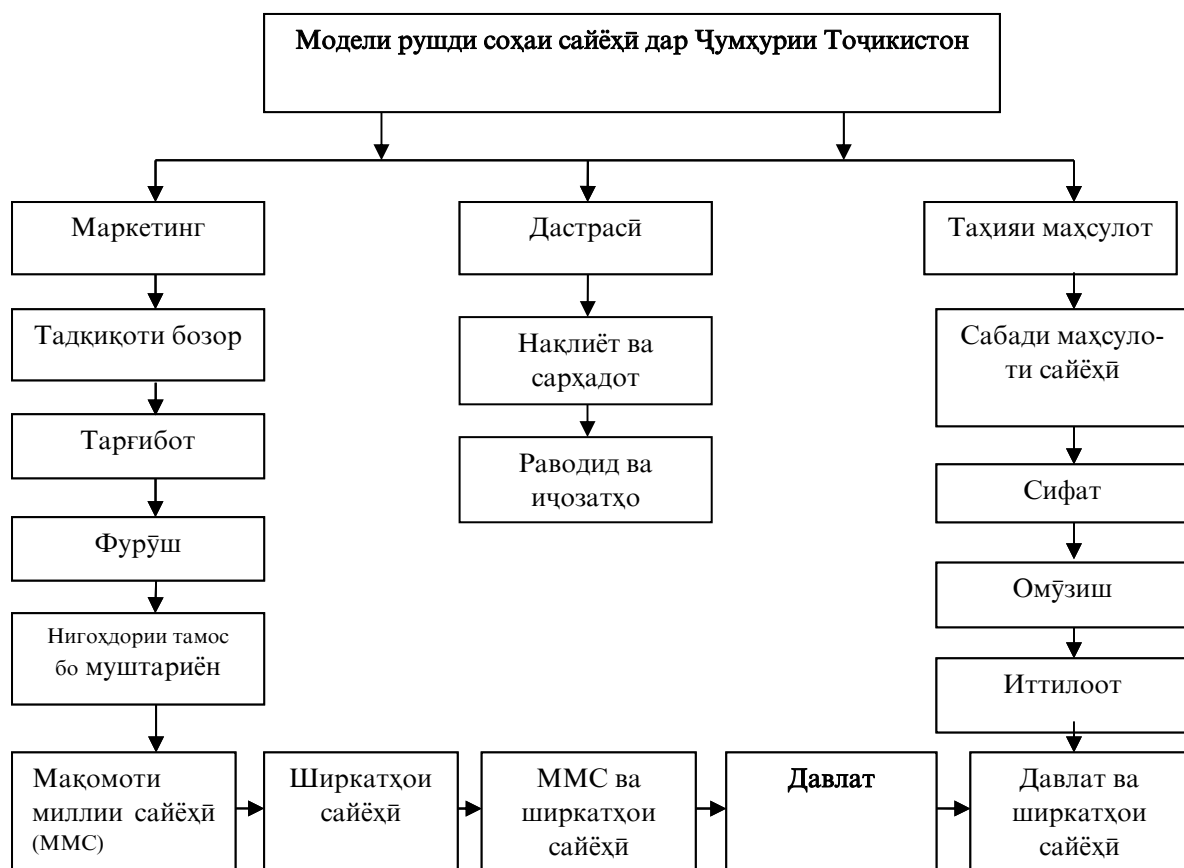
Модели рушди соҳаи сайёҳӣ дар Ҷумҳурии Тоҷикистон

Маркетинг

Тадқиқоти бозор

Тарғибот

Фурӯш

Нигоҳдории тамос бо муштариён

Дастрасӣ

Нақлиёт ва сарҳадот

Раводид ва иҷозатҳо

Таҳияи маҳсулот

Сабади маҳсулоти сайёҳӣ

Сифат

Омӯзиш

Иттилоот

Мақомоти миллии сайёҳӣ (ММС)

Ширкатҳои сайёҳӣ

ММС ва ширкатҳои сайёҳӣ

Давлат

Давлат ва ширкатҳои сайёҳӣ